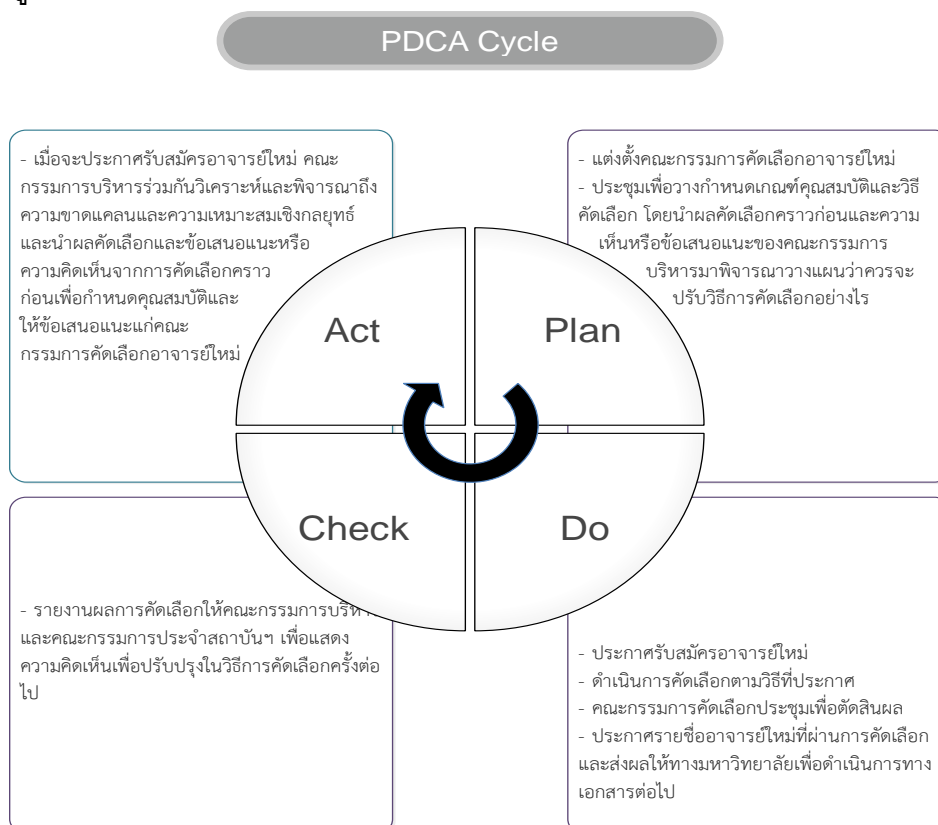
PDCA Cycle

- เมื่อจะประกาศรับสมัครอาจารย์ใหม่ คณะกรรมการบริหารร่วมกันวิเคราะห์และพิจารณาถึงความขาดแคลนและความเหมาะสมเชิงกลยุทธ์และนำผลคัดเลือกและข้อเสนอแนะหรือความคิดเห็นจากการคัดเลือกคราวก่อนเพื่อกำหนดคุณสมบัติและให้ข้อเสนอแนะแก่คณะกรรมการคัดเลือกอาจารย์ใหม่

- แต่งตั้งคณะกรรมการคัดเลือกอาจารย์ใหม่
- ประชุมเพื่อวางกำหนดเกณฑ์คุณสมบัติและวิธีคัดเลือก โดยนำผลคัดเลือกคราวก่อนและความเห็นหรือข้อเสนอแนะของคณะกรรมการบริหารมาพิจารณาวางแผนว่าควรจะปรับวิธีการคัดเลือกอย่างไร

Act

Plan

Check

Do

- รายงานผลการคัดเลือกให้คณะกรรมการบริห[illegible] และคณะกรรมการประจำสถาบันฯ เพื่อแสดงความคิดเห็นเพื่อปรับปรุงในวิธีการคัดเลือกครั้งต่อไป

- ประกาศรับสมัครอาจารย์ใหม่
- ดำเนินการคัดเลือกตามวิธีที่ประกาศ
- คณะกรรมการคัดเลือกประชุมเพื่อตัดสินผล
- ประกาศรายชื่ออาจารย์ใหม่ที่ผ่านการคัดเลือกและส่งผลให้ทางมหาวิทยาลัยเพื่อดำเนินการทางเอกสารต่อไป